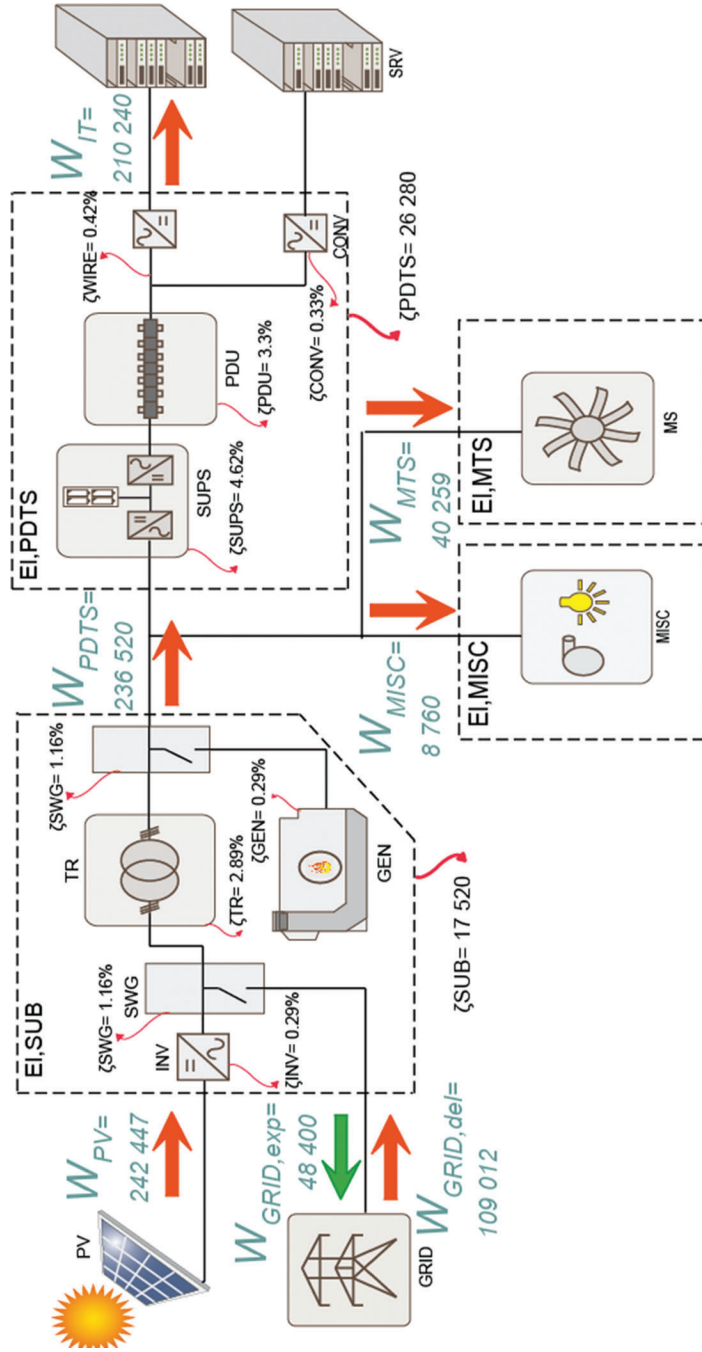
PV

$W_{PV}$= 242 447

GRID

$W_{GRID,exp}$= 48 400

$W_{GRID,del}$= 109 012

EI,SUB

INV

ζINV= 0.29%

SWG

ζSWG= 1.16%

TR

ζTR= 2.89%

ζGEN= 0.29%

GEN

ζSWG= 1.16%

ζSUB= 17 520

$W_{PDTS}$= 236 520

EI,PDTS

SUPS

ζSUPS= 4.62%

PDU

ζPDU= 3.3%

ζWIRE= 0.42%

CONV

ζCONV= 0.33%

ζPDTS= 26 280

$W_{IT}$= 210 240

SRV

$W_{MISC}$= 8 760

EI,MISC

MISC

$W_{MTS}$= 40 259

EI,MTS

MS